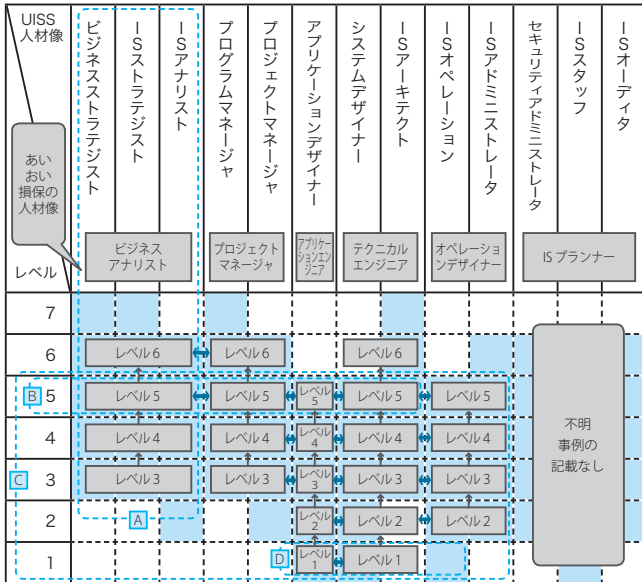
UISS人材像

ビジネスストラテジスト
ISストラテジスト
ISアナリスト
プログラムマネージャ
プロジェクトマネージャ
アプリケーションデザイナー
システムデザイナー
ISアーキテクト
ISオペレーション
ISアドミニストレータ
セキュリティアドミニストレータ
ISスタッフ
ISオーディタ

あいおい損保の人材像

ビジネスアナリスト
プロジェクトマネージャ
アプリケーションエンジニア
テクニカルエンジニア
オペレーションデザイナー
IS プランナー

レベル

7
6
5
4
3
2
1

レベル6
レベル6
レベル6
レベル5
レベル5
レベル5
レベル5
レベル5
レベル4
レベル4
レベル4
レベル4
レベル4
レベル3
レベル3
レベル3
レベル3
レベル3
レベル2
レベル2
レベル2
レベル1
レベル1

不明事例の記載なし

A
B
C
D